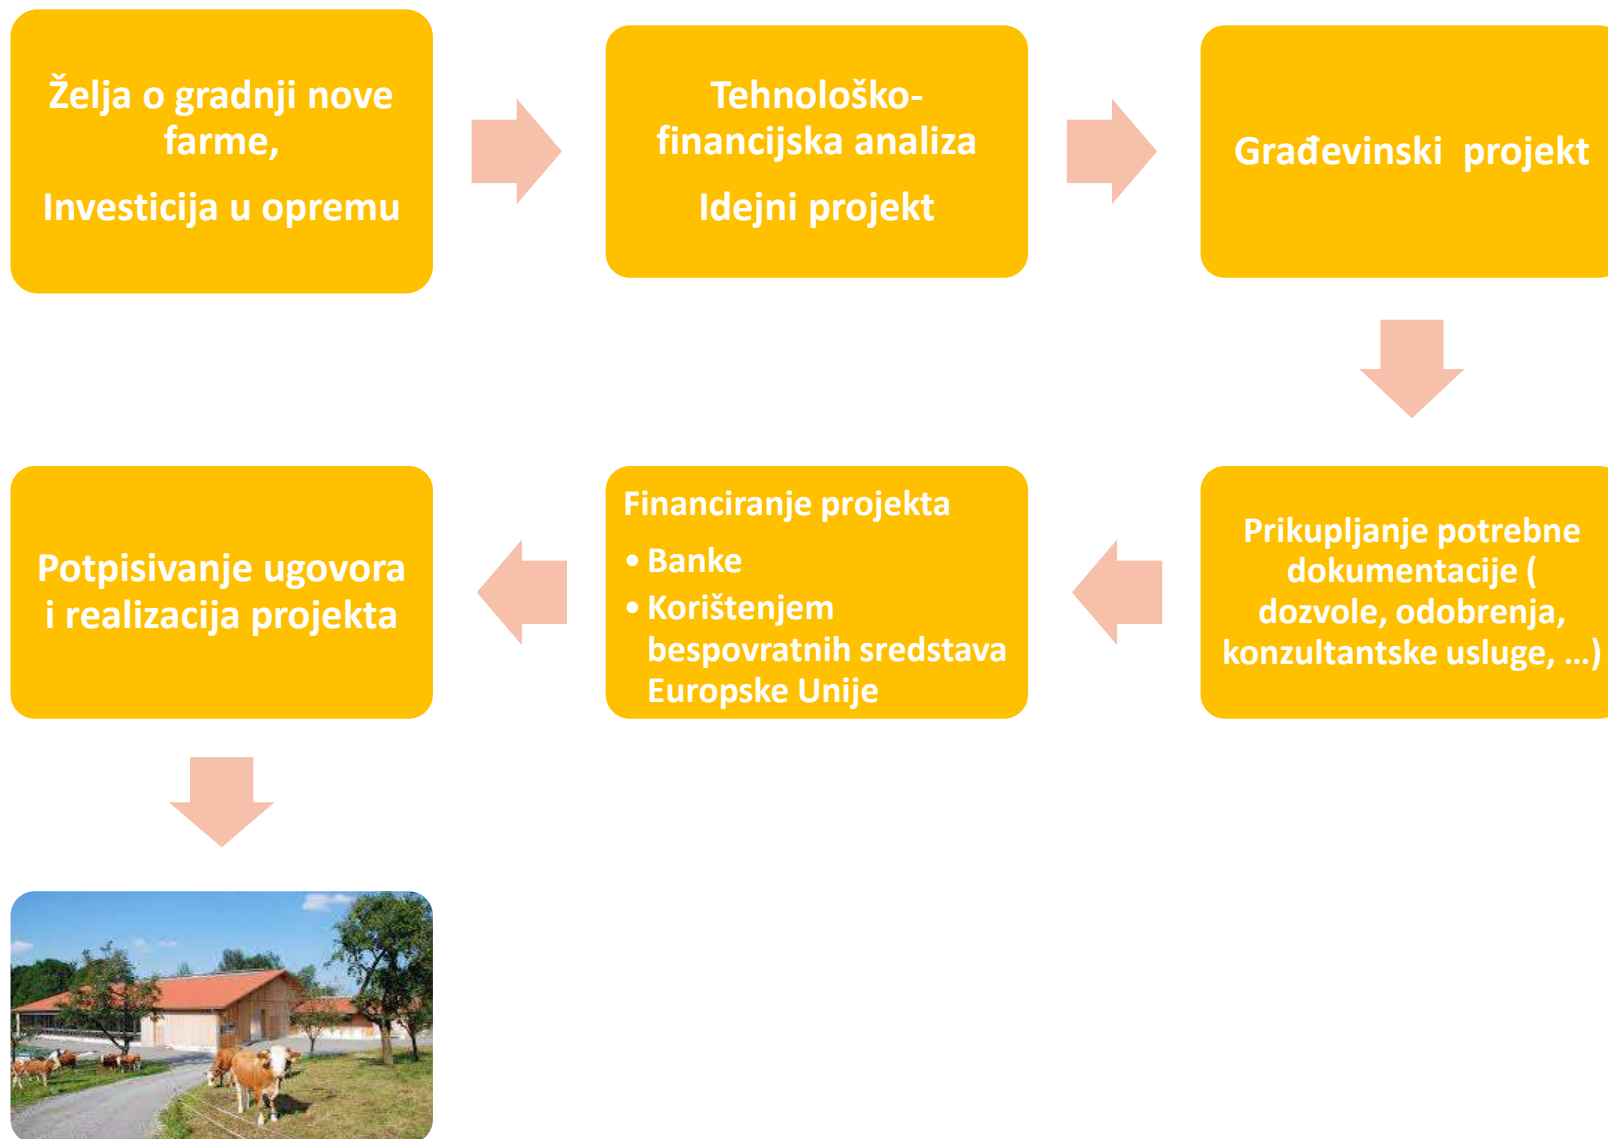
Želja o gradnji nove farme,

Investicija u opremu

Tehnološko-financijska analiza

Idejni projekt

Građevinski projekt

Prikupljanje potrebne dokumentacije ( dozvole, odobrenja, konzultantske usluge, ...)

Financiranje projekta

• Banke
• Korištenjem bespovratnih sredstava Europske Unije

Potpisivanje ugovora i realizacija projekta